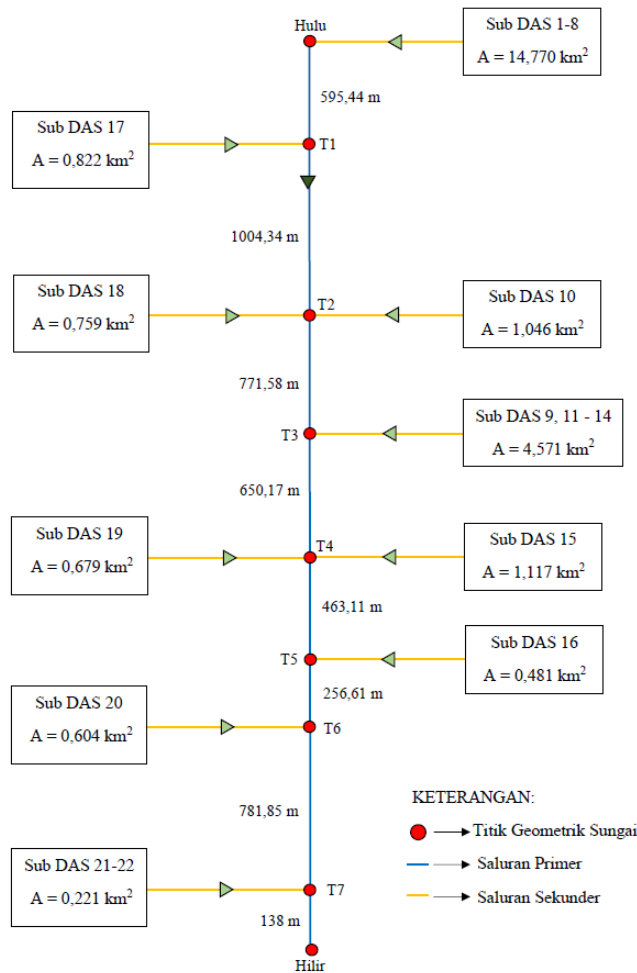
Hulu

Sub DAS 1-8
A = 14,770 km$^2$

595,44 m

Sub DAS 17
A = 0,822 km$^2$

T1

1004,34 m

Sub DAS 18
A = 0,759 km$^2$

T2

Sub DAS 10
A = 1,046 km$^2$

771,58 m

T3

Sub DAS 9, 11 - 14
A = 4,571 km$^2$

650,17 m

Sub DAS 19
A = 0,679 km$^2$

T4

Sub DAS 15
A = 1,117 km$^2$

463,11 m

T5

Sub DAS 16
A = 0,481 km$^2$

256,61 m

Sub DAS 20
A = 0,604 km$^2$

T6

781,85 m

KETERANGAN:
Titik Geometrik Sungai
Saluran Primer
Saluran Sekunder

Sub DAS 21-22
A = 0,221 km$^2$

T7

138 m

Hilir